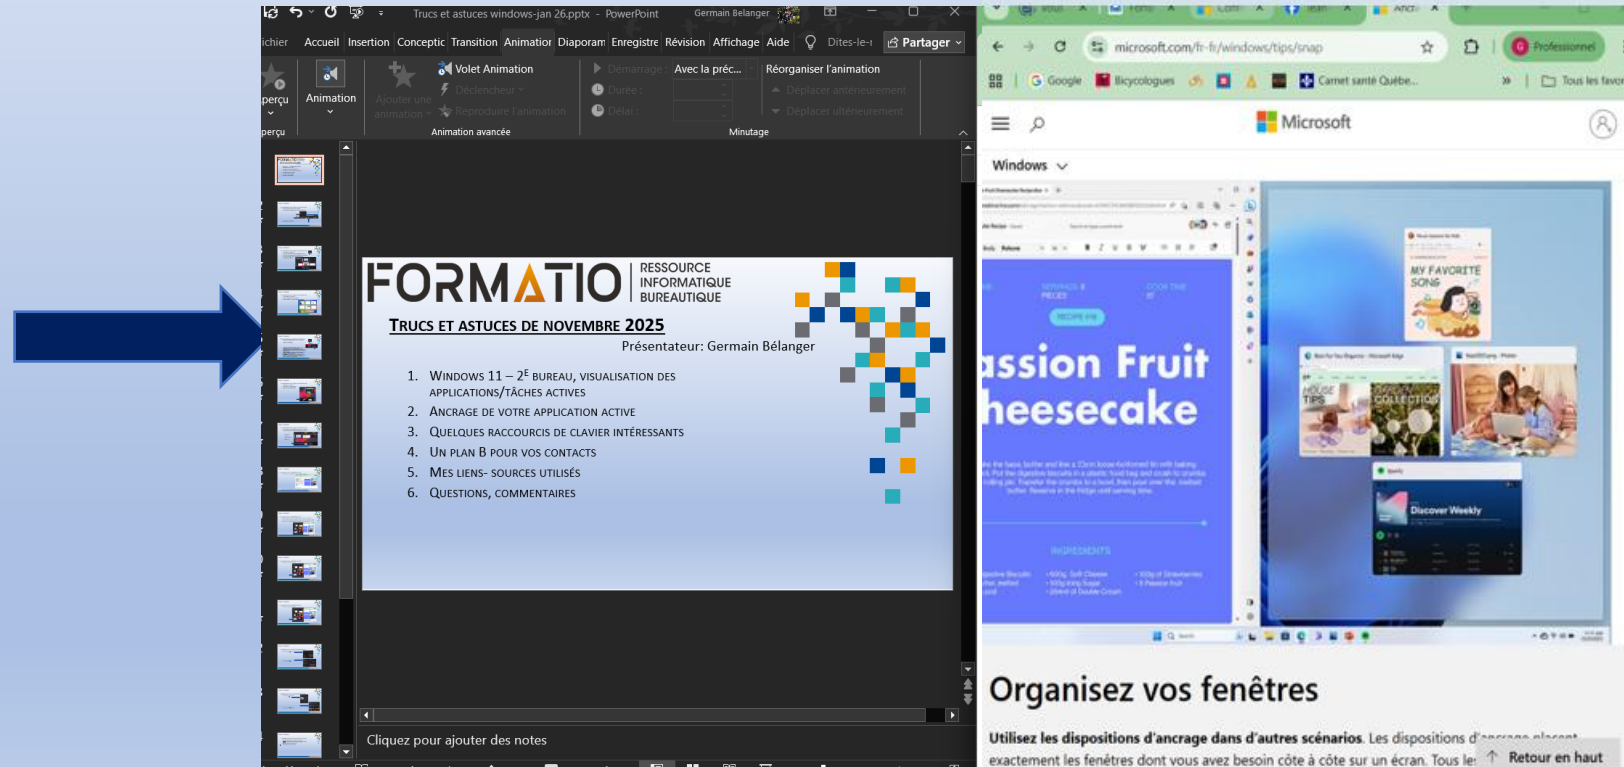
Trucs et astuces windows-jan 26.pptx - PowerPoint Germain Belanger

ichier Accueil Insertion Conceptic Transition Animatior Diaporam Enregistre Révision Affichage Aide Dites-le-i Partager

perçu Animation Ajouter une animation Volet Animation Déclencheur Reproduire l'animation Démarrage : Avec la préc... Durée : Délai : Réorganiser l'animation Déplacer antérieurement Déplacer ultérieurement

perçu Animation avancée Minutage

FORMATIO RESSOURCE INFORMATIQUE BUREAUTIQUE

TRUCS ET ASTUCES DE NOVEMBRE 2025

Présentateur: Germain Bélanger

1. WINDOWS 11 – 2$^E$ BUREAU, VISUALISATION DES APPLICATIONS/TÂCHES ACTIVES
2. ANCRAGE DE VOTRE APPLICATION ACTIVE
3. QUELQUES RACCOURCIS DE CLAVIER INTÉRESSANTS
4. UN PLAN B POUR VOS CONTACTS
5. MES LIENS- SOURCES UTILISÉS
6. QUESTIONS, COMMENTAIRES

Cliquez pour ajouter des notes

microsoft.com/fr-fr/windows/tips/snap

Professionnel

Google Bicyclogues Carnet santé Québe... Tous les favor

Microsoft

Windows

assion Fruit heesecake

MY FAVORITE SONG

Discover Weekly

Organisez vos fenêtres

Utilisez les dispositions d'ancrage dans d'autres scénarios. Les dispositions d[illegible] exactement les fenêtres dont vous avez besoin côte à côte sur un écran. Tous le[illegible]

Retour en haut